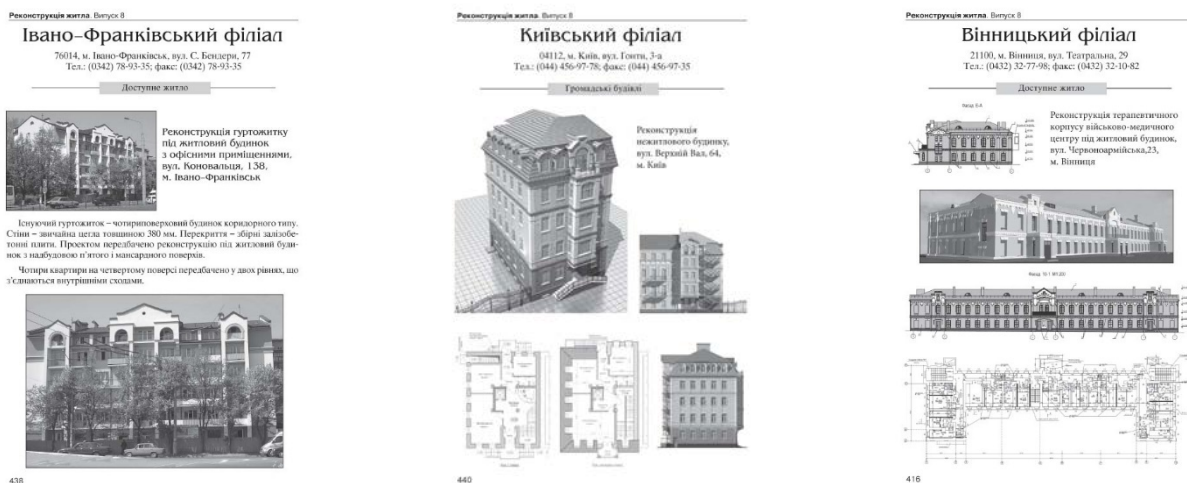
**Реконструкція житла**. Випуск 8

Івано–Франківський філіал

76014, м. Івано-Франківськ, вул. С. Бендери, 77
Тел.: (0342) 78-93-35; факс: (0342) 78-93-35

Доступне житло

Реконструкція гуртожитку під житловий будинок з офісними приміщеннями, вул. Коновальця, 138, м. Івано–Франківськ

Існуючий гуртожиток – чотириповерховий будинок коридорного типу. Стіни – звичайна цегла товщиною 380 мм. Перекриття – збірні залізобетонні плити. Проектом передбачено реконструкцію під житловий будинок з надбудовою п'ятого і мансардного поверхів.

Чотири квартири на четвертому поверсі передбачено у двох рівнях, що з'єднаються внутрішніми сходами.

438

**Реконструкція житла**. Випуск 8

Київський філіал

04112, м. Київ, вул. Гонти, 3-а
Тел.: (044) 456-97-78; факс: (044) 456-97-35

Громадські будівлі

Реконструкція нежитлового будинку, вул. Верхній Вал, 64, м. Київ

440

**Реконструкція житла**. Випуск 8

Вінницький філіал

21100, м. Вінниця, вул. Театральна, 29
Тел.: (0432) 32-77-98; факс: (0432) 32-10-82

Доступне житло

Реконструкція терапевтичного корпусу військово-медичного центру під житловий будинок, вул. Червоноармійська,23, м. Вінниця

416